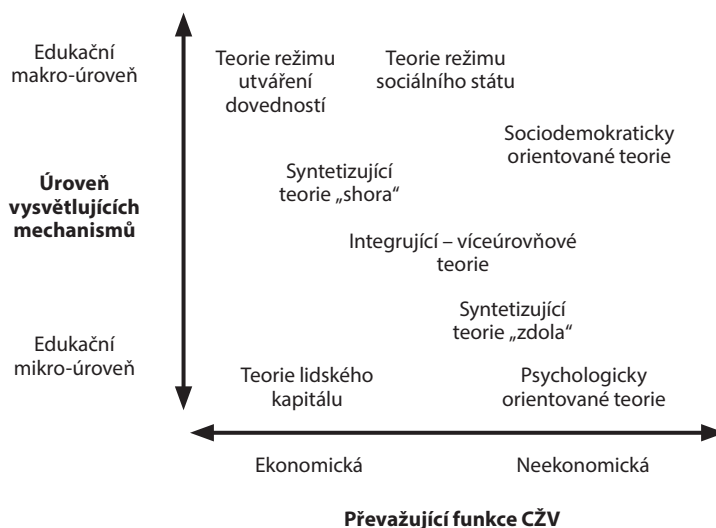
Edukační makro-úroveň

Úroveň vysvětlujících mechanismů

Edukační mikro-úroveň

Teorie režimu utváření dovedností

Teorie režimu sociálního státu

Sociodemokraticky orientované teorie

Syntetizující teorie „shora“

Integrující – víceúrovňové teorie

Syntetizující teorie „zdola“

Teorie lidského kapitálu

Psychologicky orientované teorie

Ekonomická

Neekonomická

Převažující funkce CŽV